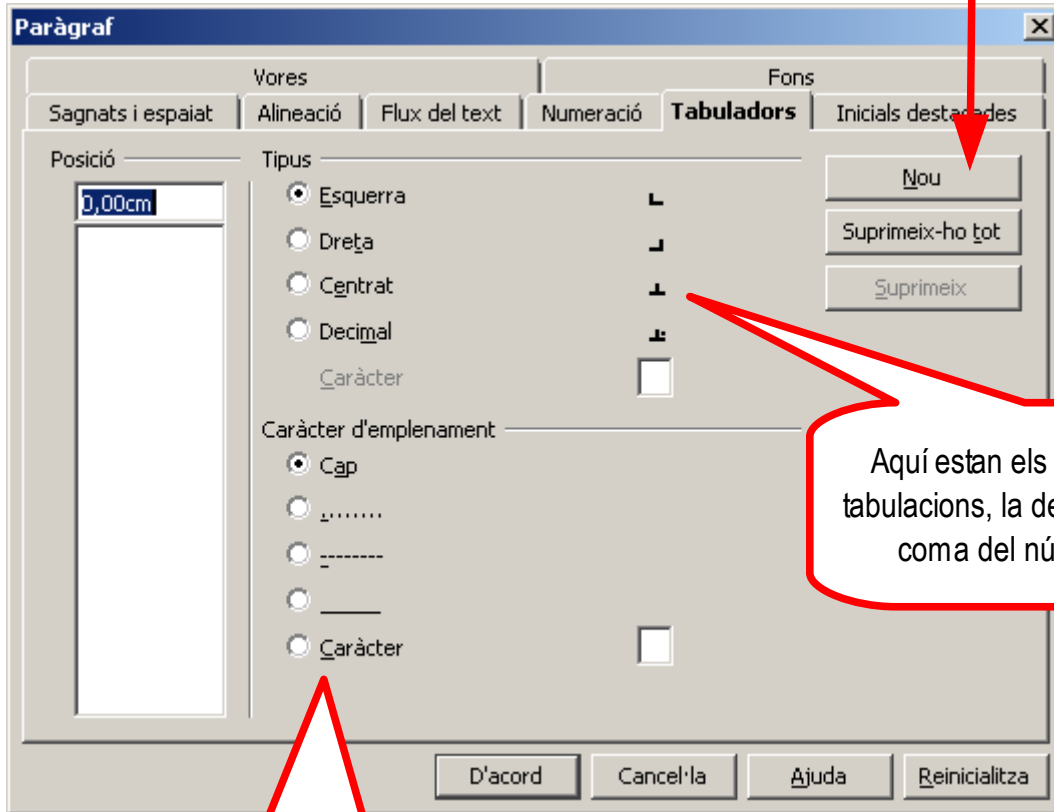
Paràgraf

Vores
Fons
Sagnats i espaiat
Alineació
Flux del text
Numeració
Tabuladors
Inicials desta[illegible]des

Posició
0,00cm

Tipus
Esquerra
Dreta
Centrat
Decimal
Caràcter

Caràcter d'emplenament
Cap
.......
--------
_____
Caràcter

Nou
Suprimeix-ho tot
Suprimeix

Aquí estan els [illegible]
tabulacions, la de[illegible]
coma del nú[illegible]

D'acord
Cancel·la
Ajuda
Reinicialitza